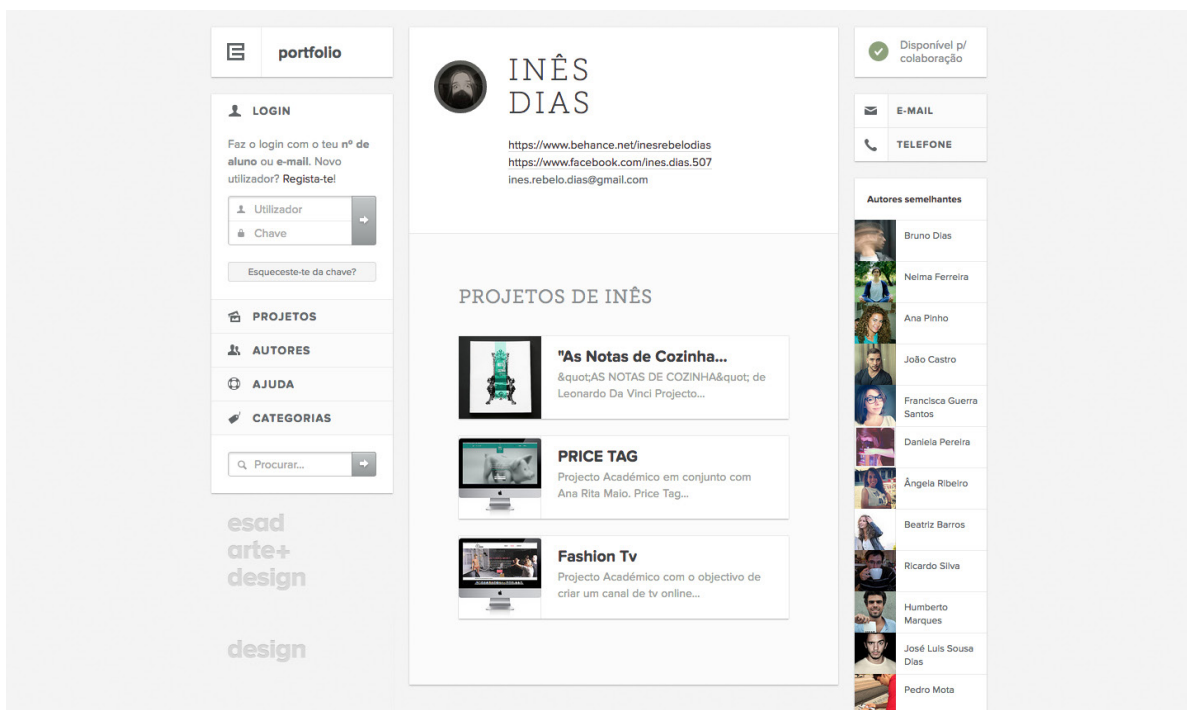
portfolio

LOGIN

Faz o login com o teu **nº de aluno** ou **e-mail**. Novo utilizador? Regista-te!

Utilizador
Chave

Esqueceste-te da chave?

PROJETOS
AUTORES
AJUDA
CATEGORIAS

Procurar...

esad
arte+
design

design

INÊS
DIAS

https://www.behance.net/inesrebelodias
https://www.facebook.com/ines.dias.507
ines.rebelo.dias@gmail.com

PROJETOS DE INÊS

"As Notas de Cozinha...
&quot;AS NOTAS DE COZINHA&quot; de Leonardo Da Vinci Projecto...

PRICE TAG
Projecto Académico em conjunto com Ana Rita Maio. Price Tag...

Fashion Tv
Projecto Académico com o objectivo de criar um canal de tv online...

Disponível p/ colaboração

E-MAIL
TELEFONE

Autores semelhantes

Bruno Dias
Nelma Ferreira
Ana Pinho
João Castro
Francisca Guerra Santos
Daniela Pereira
Ângela Ribeiro
Beatriz Barros
Ricardo Silva
Humberto Marques
José Luis Sousa Dias
Pedro Mota